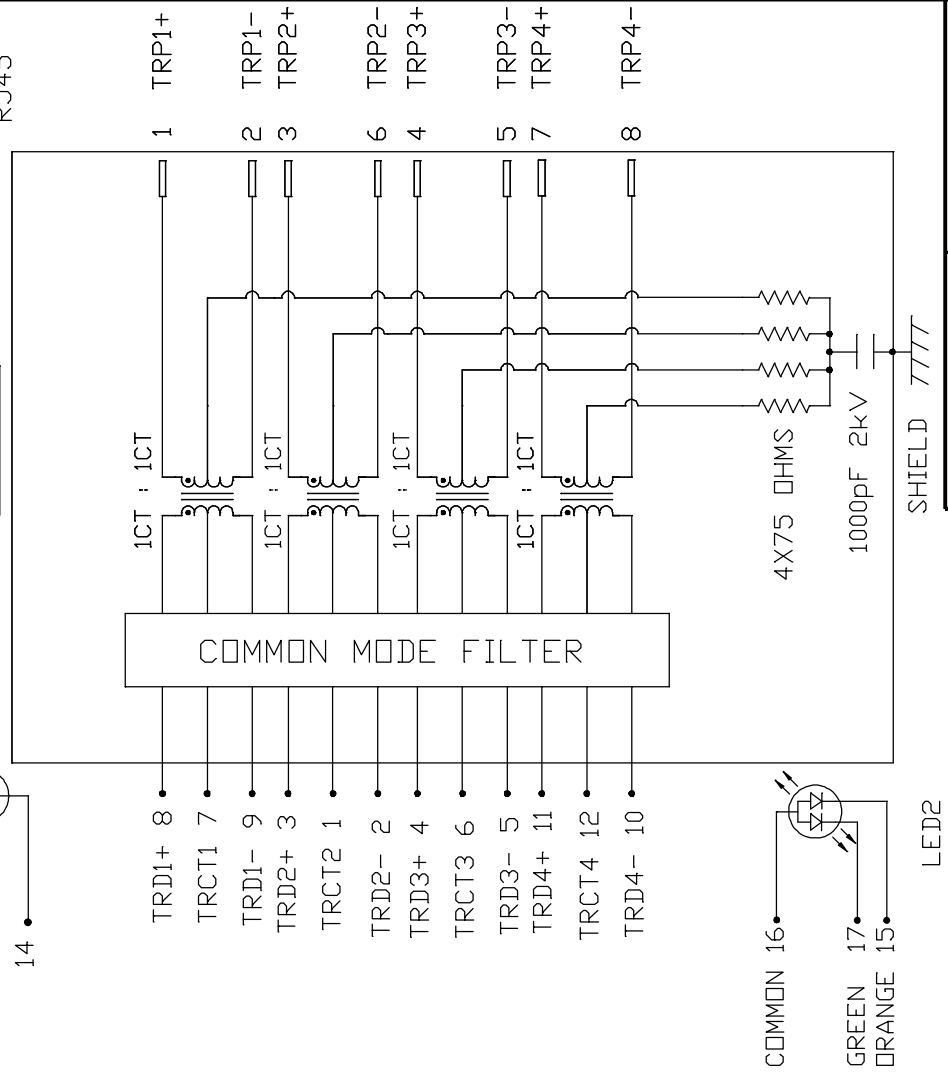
RJ45

TRP1+ 1
TRP1- 2
TRP2+ 3
TRP2- 6
TRP3+ 4
TRP3- 5
TRP4+ 7
TRP4- 8

1CT : 1CT
1CT : 1CT
1CT : 1CT
1CT : 1CT

4X75 OHMS
1000pF 2kV
SHIELD

COMMON MODE FILTER

TRD1+ 8
TRCT1 7
TRD1- 9
TRD2+ 3
TRCT2 1
TRD2- 2
TRD3+ 4
TRCT3 6
TRD3- 5
TRD4+ 11
TRCT4 12
TRD4- 10

14

COMMON 16
GREEN 17
ORANGE 15

LED2